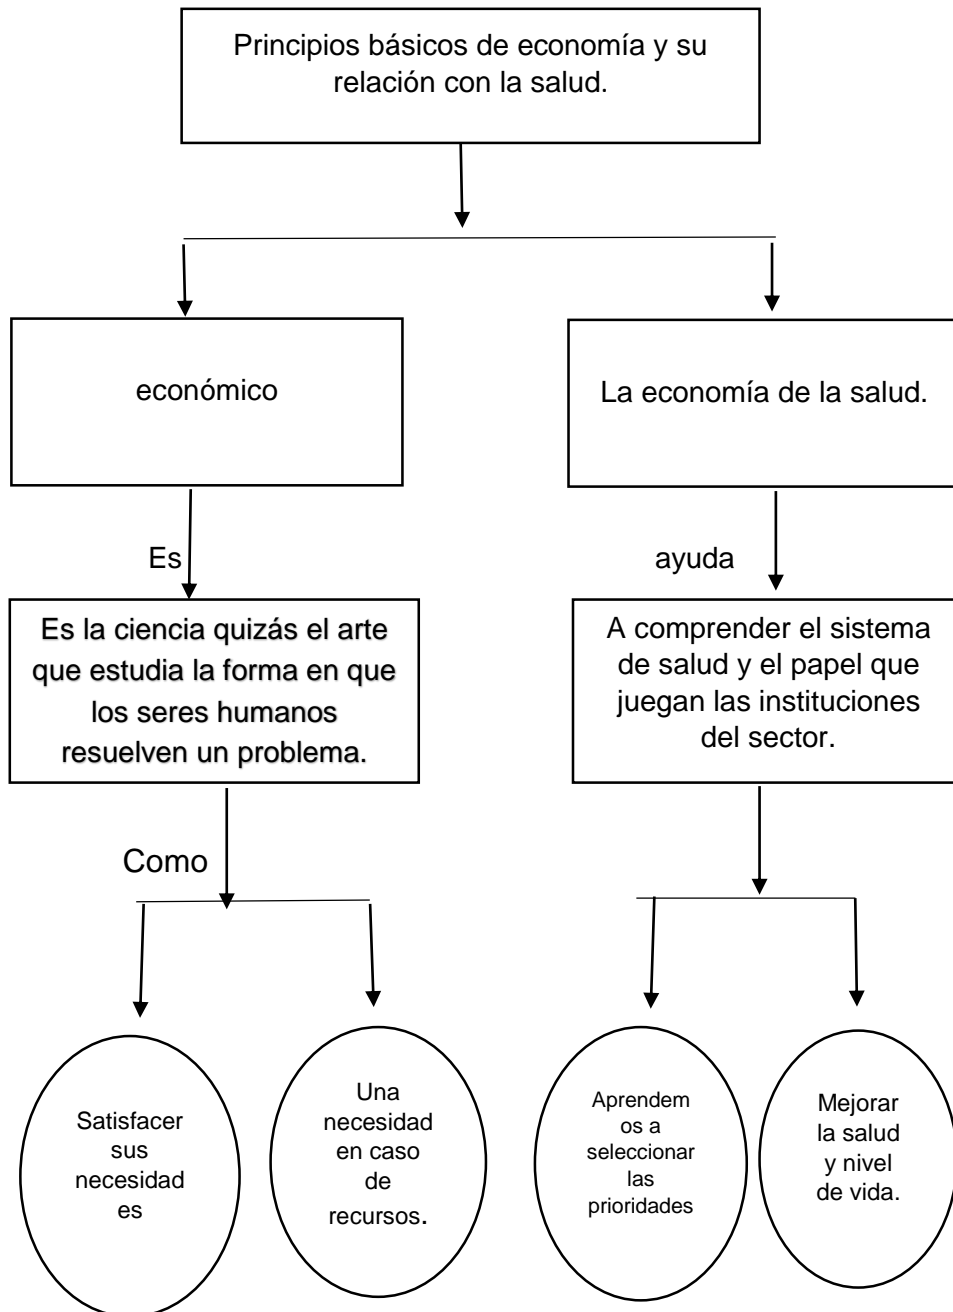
Principios básicos de economía y su relación con la salud.

económico

Es

Es la ciencia quizás el arte que estudia la forma en que los seres humanos resuelven un problema.

Como

Satisfacer sus necesidades

Una necesidad en caso de recursos.

La economía de la salud.

ayuda

A comprender el sistema de salud y el papel que juegan las instituciones del sector.

Aprendemos a seleccionar las prioridades

Mejorar la salud y nivel de vida.